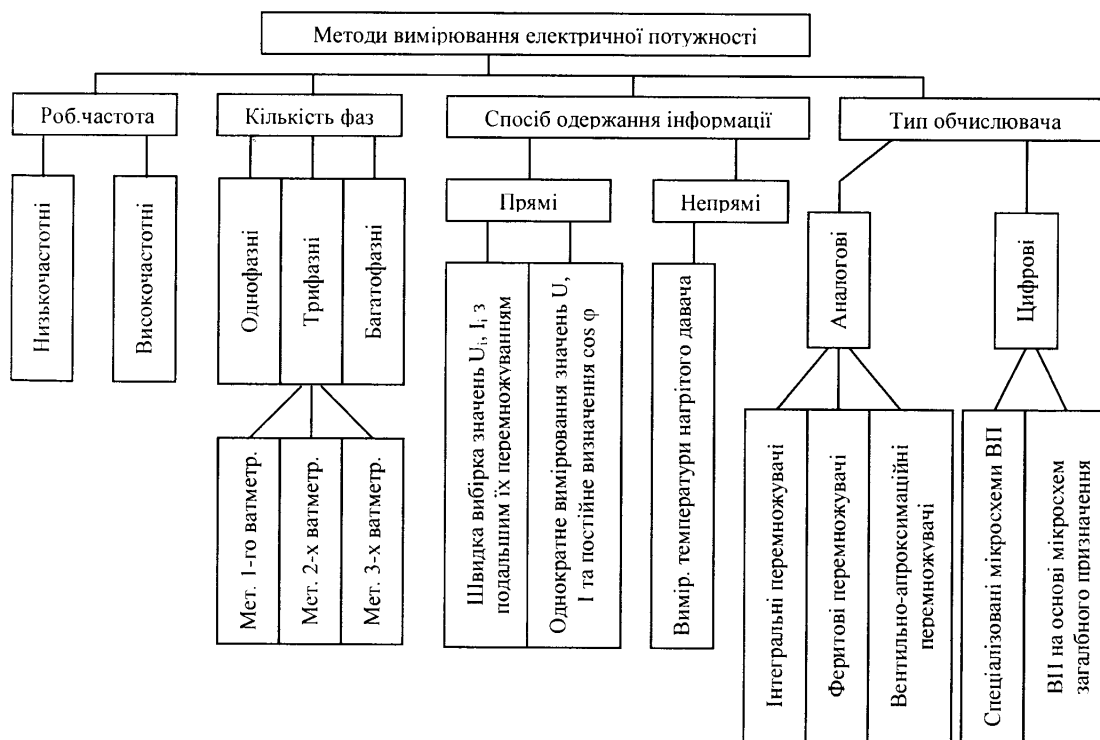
Методи вимірювання електричної потужності

Роб.частота

Низькочастотні

Високочастотні

Кількість фаз

Однофазні

Трифазні

Багатофазні

Мет. 1-го ватметр.

Мет. 2-х ватметр.

Мет. 3-х ватметр.

Спосіб одержання інформації

Прямі

Швидка вибірка значень $U_i$, $I_i$ з подальшим їх перемножуванням

Однократне вимірювання значень U, I та постійне визначення cos φ

Непрямі

Вимір. температури нагрітого давача

Тип обчислювача

Аналогові

Інтегральні перемножувачі

Феритові перемножувачі

Вентильно-апроксимаційні перемножувачі

Цифрові

Спеціалізовані мікросхеми ВП

ВП на основі мікросхем загального призначення